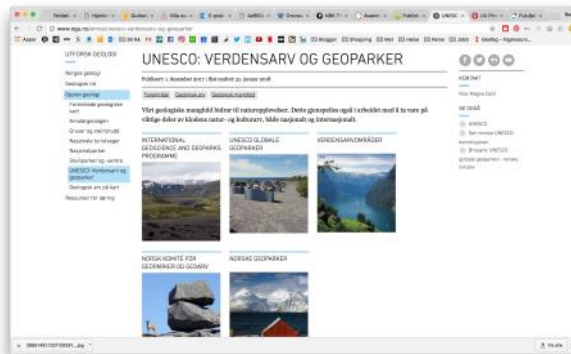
UTFORSK GEOLOGI

Norges geologi
Geologisk tid
Opplev geologi
Forekomste geologiske kart
Reisetips
Gruver og steinbrudd
Nasjonale turistveger
Nasjonalparker
Steinparker og -sentre
UNESCO: Verdensarv og geoparker
Geologiske stier på kart
Ressurser for læring

UNESCO: VERDENSARV OG GEOPARKER

Publisert: 1. desember 2017 | Sist endret: 22. januar 2018

Turisme tips | Geoparker | Geologisk mangfold

Vårt geologiske mangfold bidrar til naturopplevelser. Dette gjenspeiles også i arbeidet med å ta vare på viktige deler av klodens natur- og kulturarv, både nasjonalt og internasjonalt.

INTERNATIONAL GEOSCIENCE AND GEOPARKS PROGRAMME

UNESCO GLOBALE GEOPARKER

VERDENSARVOMRÅDER

NORSK KOMITÉ FOR GEOPARKER OG GEOARV

NORSKE GEOPARKER

KONTAKT

SE OGSÅ
UNESCO
Den norske UNESCO-kommisjonen
Bruksom UNESCO
Globale geoparker